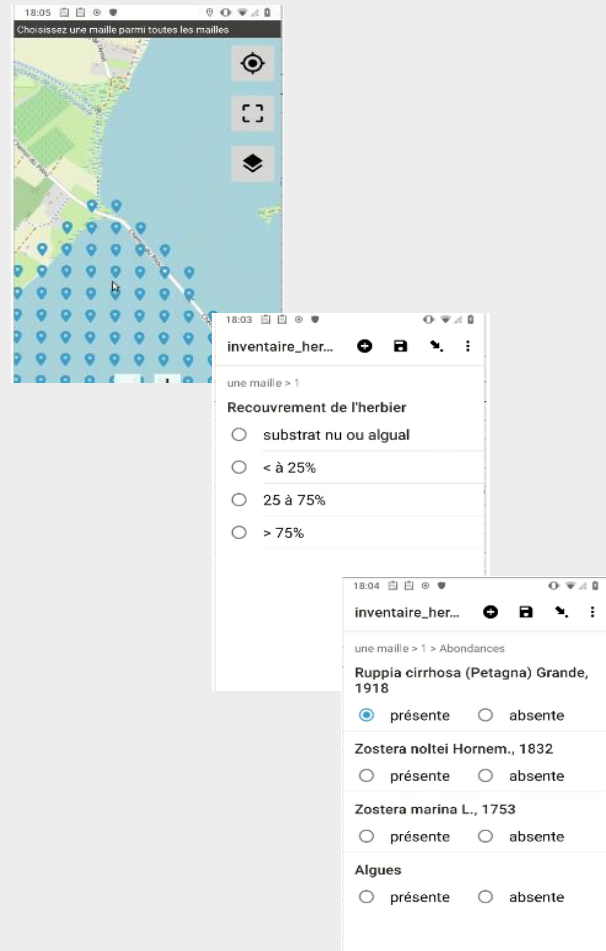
18:05

Choisissez une maille parmi toutes les mailles

18:03

inventaire_herb...

une maille > 1

Recouvrement de l'herbier

substrat nu ou algual

< à 25%

25 à 75%

> 75%

18:04

inventaire_her...

une maille > 1 > Abondances

Ruppia cirrhosa (Petagna) Grande, 1918

présente absente

Zostera noltei Hornem., 1832

présente absente

Zostera marina L., 1753

présente absente

Algues

présente absente